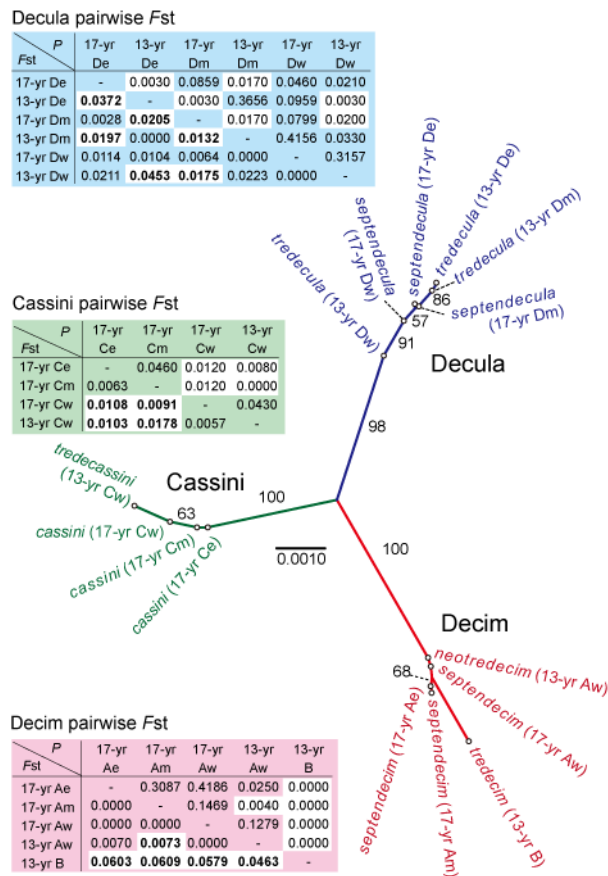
Decula pairwise *F*st

| *F*st \ *P* | 17-yr De | 13-yr De | 17-yr Dm | 13-yr Dm | 17-yr Dw | 13-yr Dw |
|---|---|---|---|---|---|---|
| 17-yr De | - | 0.0030 | 0.0859 | 0.0170 | 0.0460 | 0.0210 |
| 13-yr De | **0.0372** | - | 0.0030 | 0.3656 | 0.0959 | 0.0030 |
| 17-yr Dm | 0.0028 | **0.0205** | - | 0.0170 | 0.0799 | 0.0200 |
| 13-yr Dm | **0.0197** | 0.0000 | **0.0132** | - | 0.4156 | 0.0330 |
| 17-yr Dw | 0.0114 | 0.0104 | 0.0064 | 0.0000 | - | 0.3157 |
| 13-yr Dw | 0.0211 | **0.0453** | **0.0175** | 0.0223 | 0.0000 | - |

Cassini pairwise *F*st

| *F*st \ *P* | 17-yr Ce | 17-yr Cm | 17-yr Cw | 13-yr Cw |
|---|---|---|---|---|
| 17-yr Ce | - | 0.0460 | 0.0120 | 0.0080 |
| 17-yr Cm | 0.0063 | - | 0.0120 | 0.0000 |
| 17-yr Cw | **0.0108** | **0.0091** | - | 0.0430 |
| 13-yr Cw | **0.0103** | **0.0178** | 0.0057 | - |

septendecula (17-yr Dw)
septendecula (17-yr De)
tredecula (13-yr De)
tredecula (13-yr Dm)
tredecula (13-yr Dw)
86
57
septendecula (17-yr Dm)
91
Decula
98
tredecassini (13-yr Cw)
Cassini
63
100
cassini (17-yr Cw)
cassini (17-yr Cm)
cassini (17-yr Ce)
0.0010
100
Decim
68
neotredecim (13-yr Aw)
septendecim (17-yr Aw)
septendecim (17-yr Ae)
septendecim (17-yr Am)
tredecim (13-yr B)

Decim pairwise *F*st

| *F*st \ *P* | 17-yr Ae | 17-yr Am | 17-yr Aw | 13-yr Aw | 13-yr B |
|---|---|---|---|---|---|
| 17-yr Ae | - | 0.3087 | 0.4186 | 0.0250 | 0.0000 |
| 17-yr Am | 0.0000 | - | 0.1469 | 0.0040 | 0.0000 |
| 17-yr Aw | 0.0000 | 0.0000 | - | 0.1279 | 0.0000 |
| 13-yr Aw | 0.0070 | **0.0073** | 0.0000 | - | 0.0000 |
| 13-yr B | **0.0603** | **0.0609** | **0.0579** | **0.0463** | - |